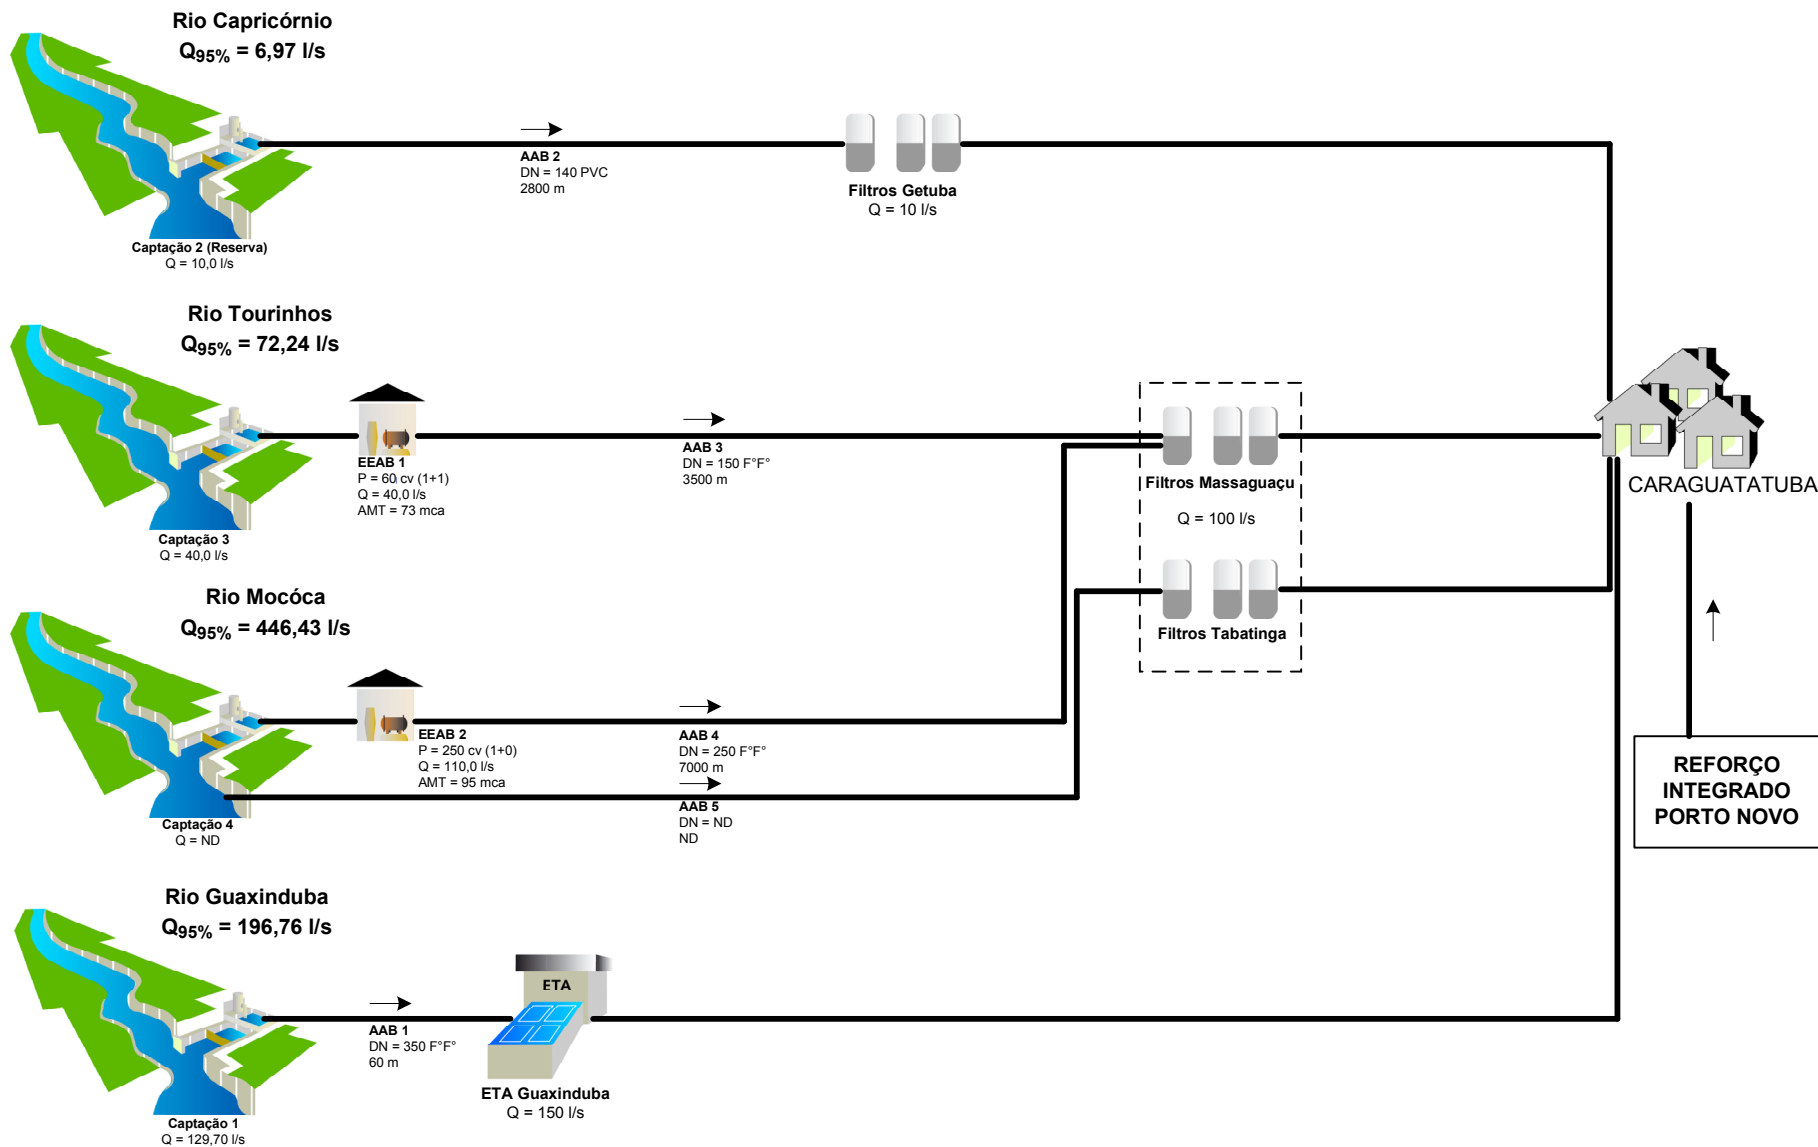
Rio Capricórnio
$Q_{95\%}$ = 6,97 l/s

AAB 2
DN = 140 PVC
2800 m

Filtros Getuba
Q = 10 l/s

Captação 2 (Reserva)
Q = 10,0 l/s

Rio Tourinhos
$Q_{95\%}$ = 72,24 l/s

EEAB 1
P = 60 cv (1+1)
Q = 40,0 l/s
AMT = 73 mca

AAB 3
DN = 150 F°F°
3500 m

Filtros Massaguaçu

Q = 100 l/s

CARAGUATATUBA

Captação 3
Q = 40,0 l/s

Rio Mocóca
$Q_{95\%}$ = 446,43 l/s

Filtros Tabatinga

EEAB 2
P = 250 cv (1+0)
Q = 110,0 l/s
AMT = 95 mca

AAB 4
DN = 250 F°F°
7000 m

AAB 5
DN = ND
ND

Captação 4
Q = ND

REFORÇO INTEGRADO PORTO NOVO

Rio Guaxinduba
$Q_{95\%}$ = 196,76 l/s

ETA

AAB 1
DN = 350 F°F°
60 m

ETA Guaxinduba
Q = 150 l/s

Captação 1
Q = 129,70 l/s